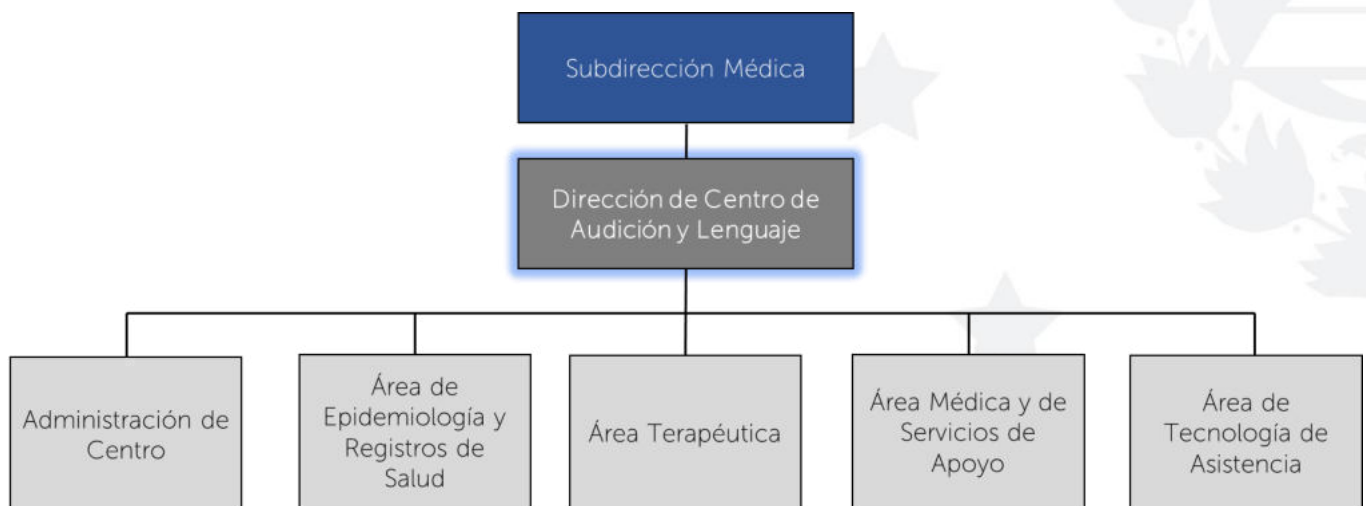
Subdirección Médica

Dirección de Centro de Audición y Lenguaje

Administración de Centro

Área de Epidemiología y Registros de Salud

Área Terapéutica

Área Médica y de Servicios de Apoyo

Área de Tecnología de Asistencia